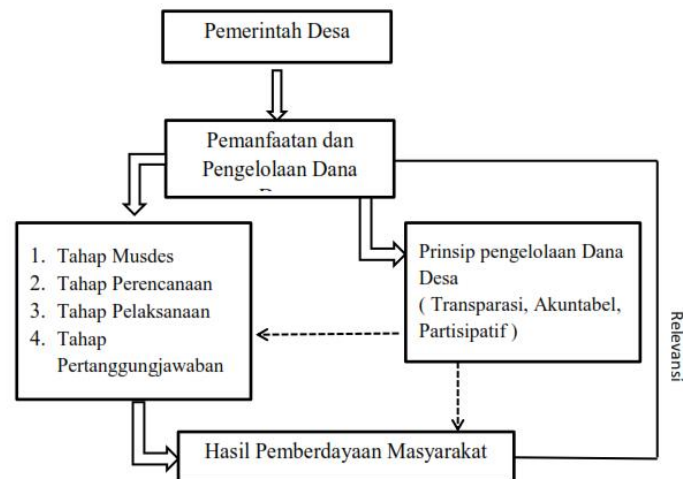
Pemerintah Desa

Pemanfaatan dan Pengelolaan Dana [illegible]

1. Tahap Musdes
2. Tahap Perencanaan
3. Tahap Pelaksanaan
4. Tahap Pertanggungjawaban

Prinsip pengelolaan Dana Desa ( Transparasi, Akuntabel, Partisipatif )

Relevansi

Hasil Pemberdayaan Masyarakat